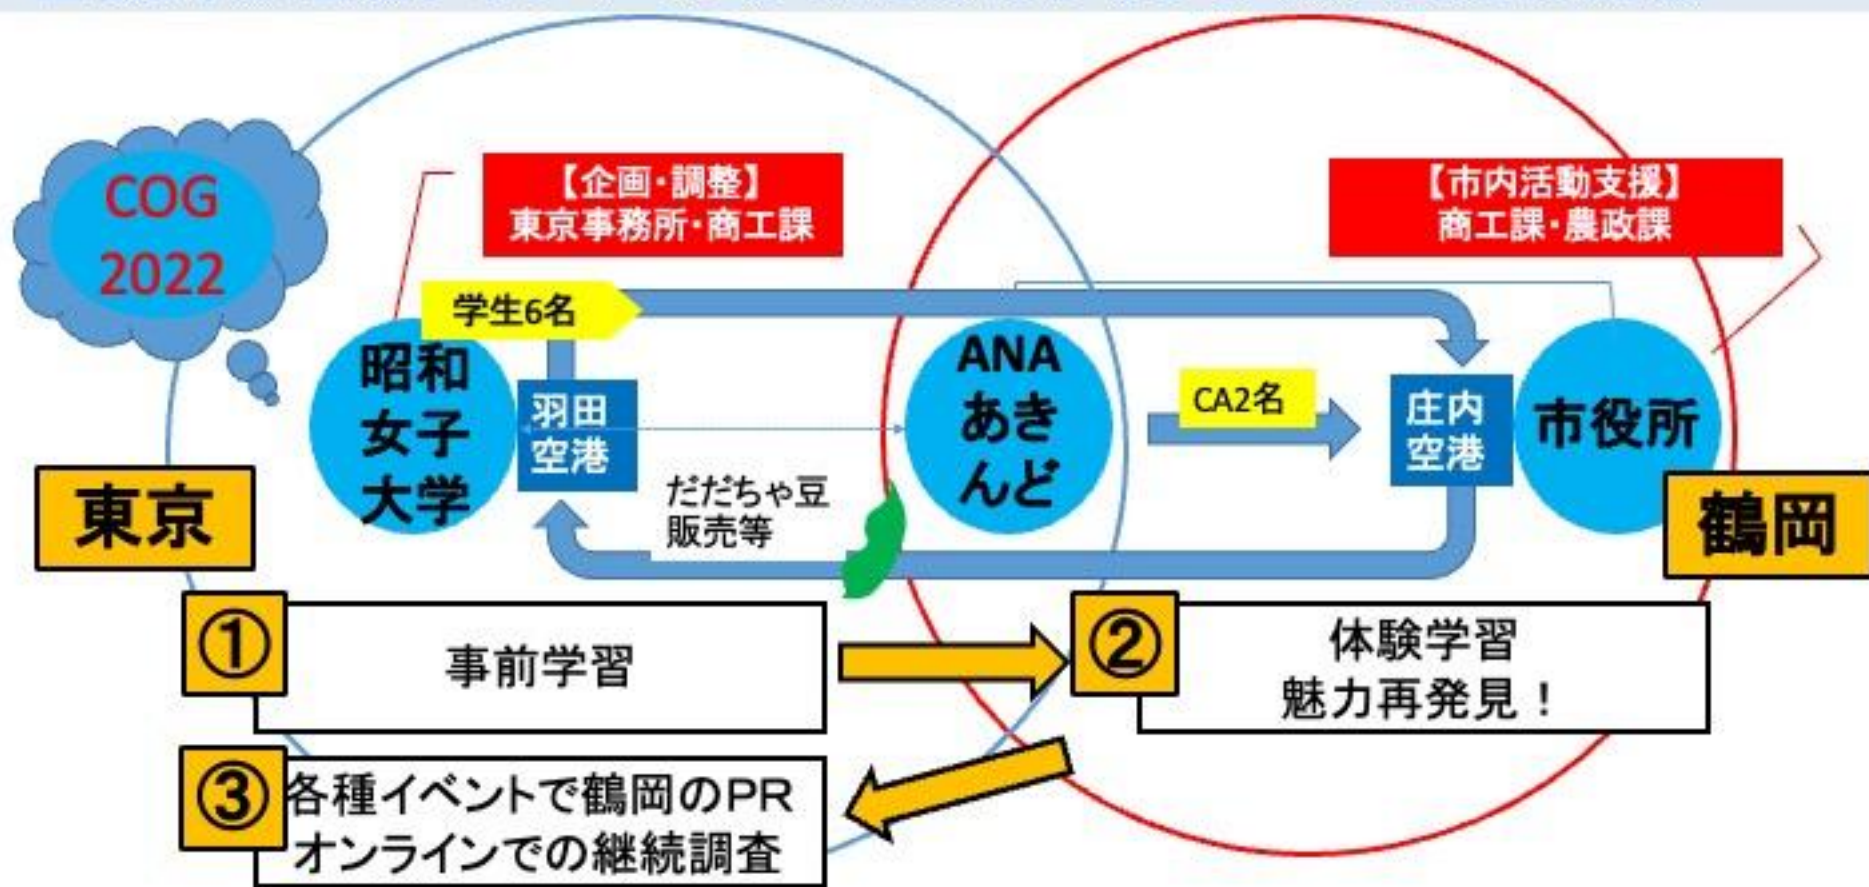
COG 2022

【企画・調整】
東京事務所・商工課

【市内活動支援】
商工課・農政課

学生6名

昭和女子大学

羽田空港

ANA あきんど

CA2名

庄内空港

市役所

だだちゃ豆販売等

東京

鶴岡

① 事前学習

② 体験学習
魅力再発見！

③ 各種イベントで鶴岡のPR
オンラインでの継続調査